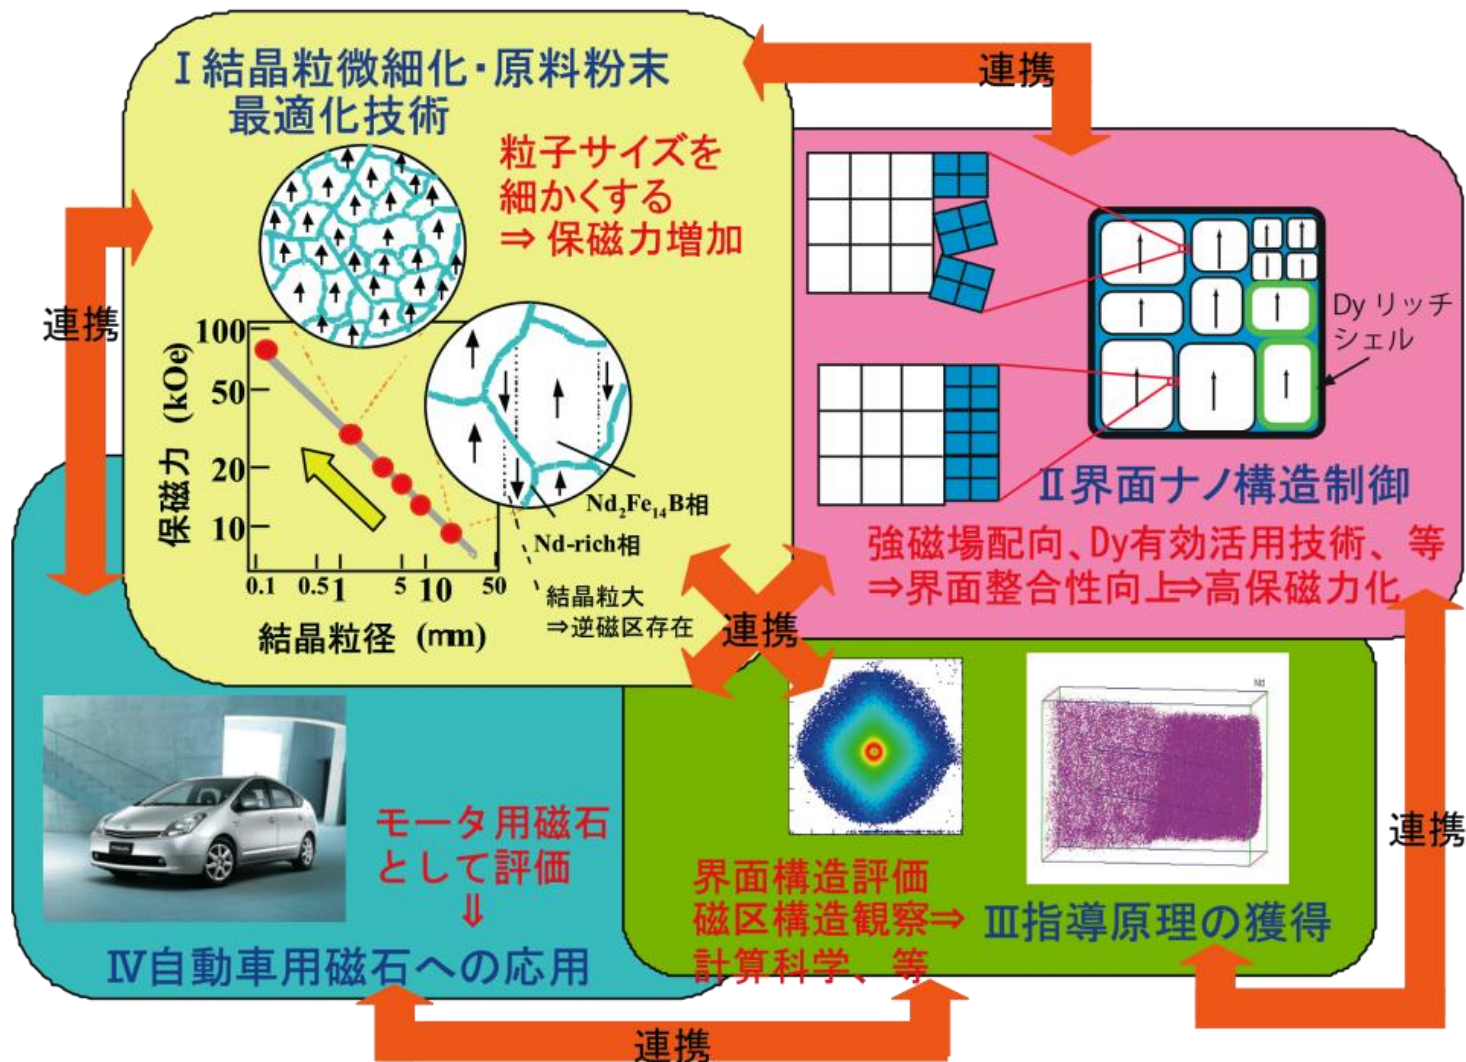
Ⅰ結晶粒微細化・原料粉末最適化技術

粒子サイズを細かくする
⇒ 保磁力増加

保磁力 (kOe)
100
50
20
10
0.1 0.5 1 5 10 50
結晶粒径 (nm)

$Nd_2Fe_{14}B$相
Nd-rich相
結晶粒大
⇒逆磁区存在

連携

Dy リッチシェル

Ⅱ界面ナノ構造制御
強磁場配向、Dy有効活用技術、等
⇒界面整合性向上⇒高保磁力化

連携

連携

Nd

界面構造評価
磁区構造観察⇒
計算科学、等
Ⅲ指導原理の獲得

連携

モータ用磁石として評価
⇓
Ⅳ自動車用磁石への応用

連携